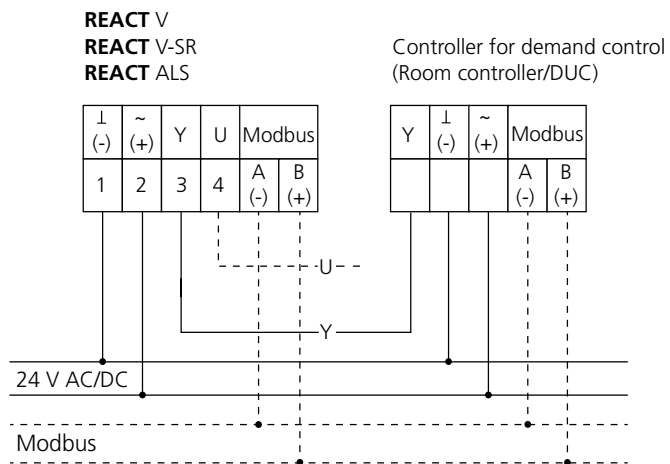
**REACT** V
**REACT** V-SR
**REACT** ALS

Controller for demand control
(Room controller/DUC)

| ⊥ (-) | ~ (+) | Y | U | Modbus | |
|---|---|---|---|---|---|
| 1 | 2 | 3 | 4 | A (-) | B (+) |

| Y | ⊥ (-) | ~ (+) | Modbus | |
|---|---|---|---|---|
| | | | A (-) | B (+) |

U

Y

24 V AC/DC

Modbus